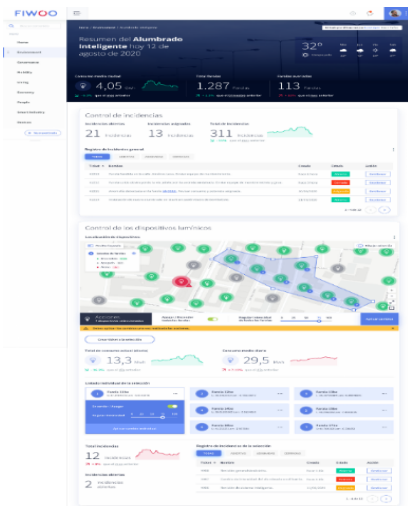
FIWOO

Resumen del Alumbrado Inteligente hoy 12 de agosto de 2020

32°

4,05

1.287

113

Control de incidencias

21 Incidencias

13 Incidencias

311 Incidencias

Control de los dispositivos lumínicos

13,3

29,5

12

2